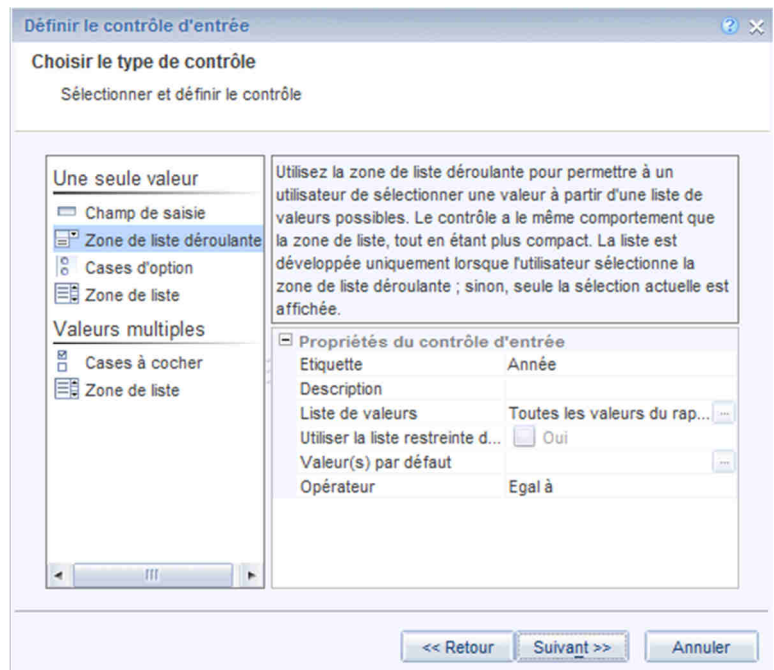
Définir le contrôle d'entrée

Choisir le type de contrôle

Sélectionner et définir le contrôle

Une seule valeur
Champ de saisie
Zone de liste déroulante
Cases d'option
Zone de liste
Valeurs multiples
Cases à cocher
Zone de liste

Utilisez la zone de liste déroulante pour permettre à un utilisateur de sélectionner une valeur à partir d'une liste de valeurs possibles. Le contrôle a le même comportement que la zone de liste, tout en étant plus compact. La liste est développée uniquement lorsque l'utilisateur sélectionne la zone de liste déroulante ; sinon, seule la sélection actuelle est affichée.

Propriétés du contrôle d'entrée

| | |
|---|---|
| Etiquette | Année |
| Description | |
| Liste de valeurs | Toutes les valeurs du rap... |
| Utiliser la liste restreinte d... | Oui |
| Valeur(s) par défaut | |
| Opérateur | Egal à |

<< Retour Suivant >> Annuler